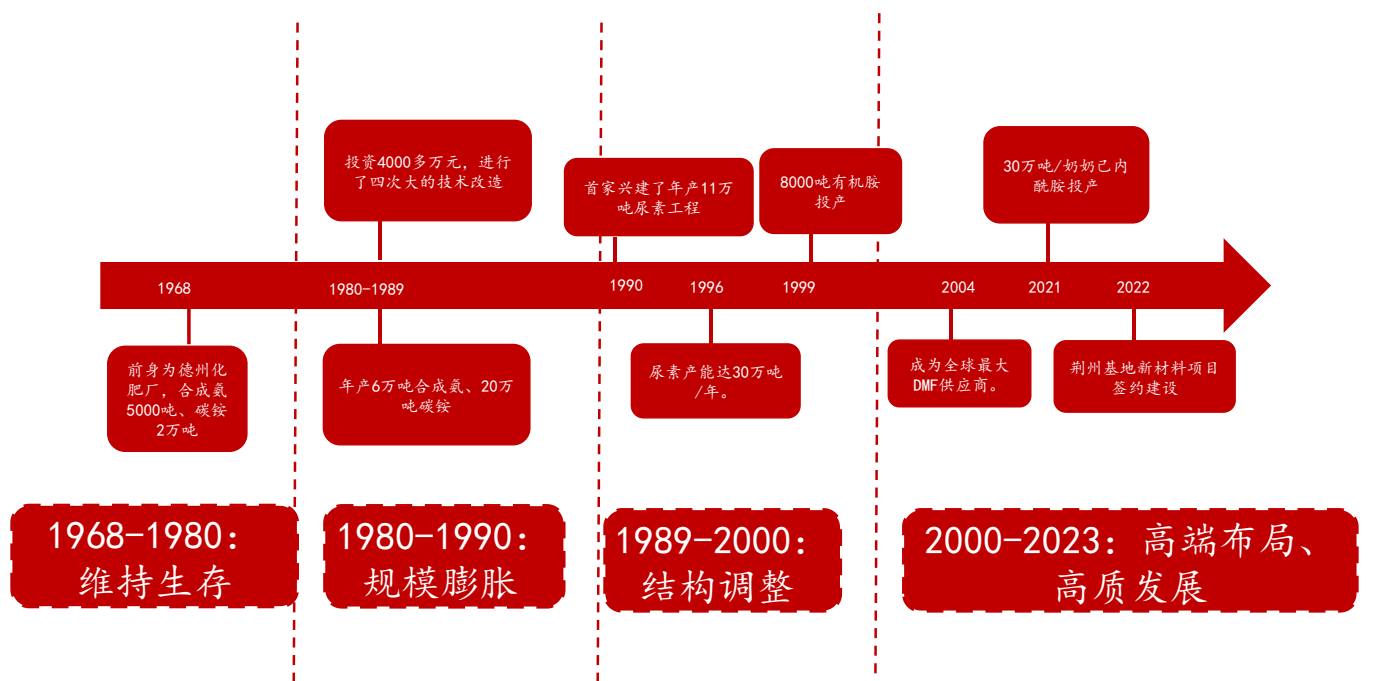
投资4000多万元，进行了四次大的技术改造

首家兴建了年产11万吨尿素工程

8000吨有机胺投产

30万吨/奶奶己内酰胺投产

1968

1980-1989

1990

1996

1999

2004

2021

2022

前身为德州化肥厂，合成氨5000吨、碳铵2万吨

年产6万吨合成氨、20万吨碳铵

尿素产能达30万吨/年。

成为全球最大DMF供应商。

荆州基地新材料项目签约建设

1968-1980：维持生存

1980-1990：规模膨胀

1989-2000：结构调整

2000-2023：高端布局、高质发展